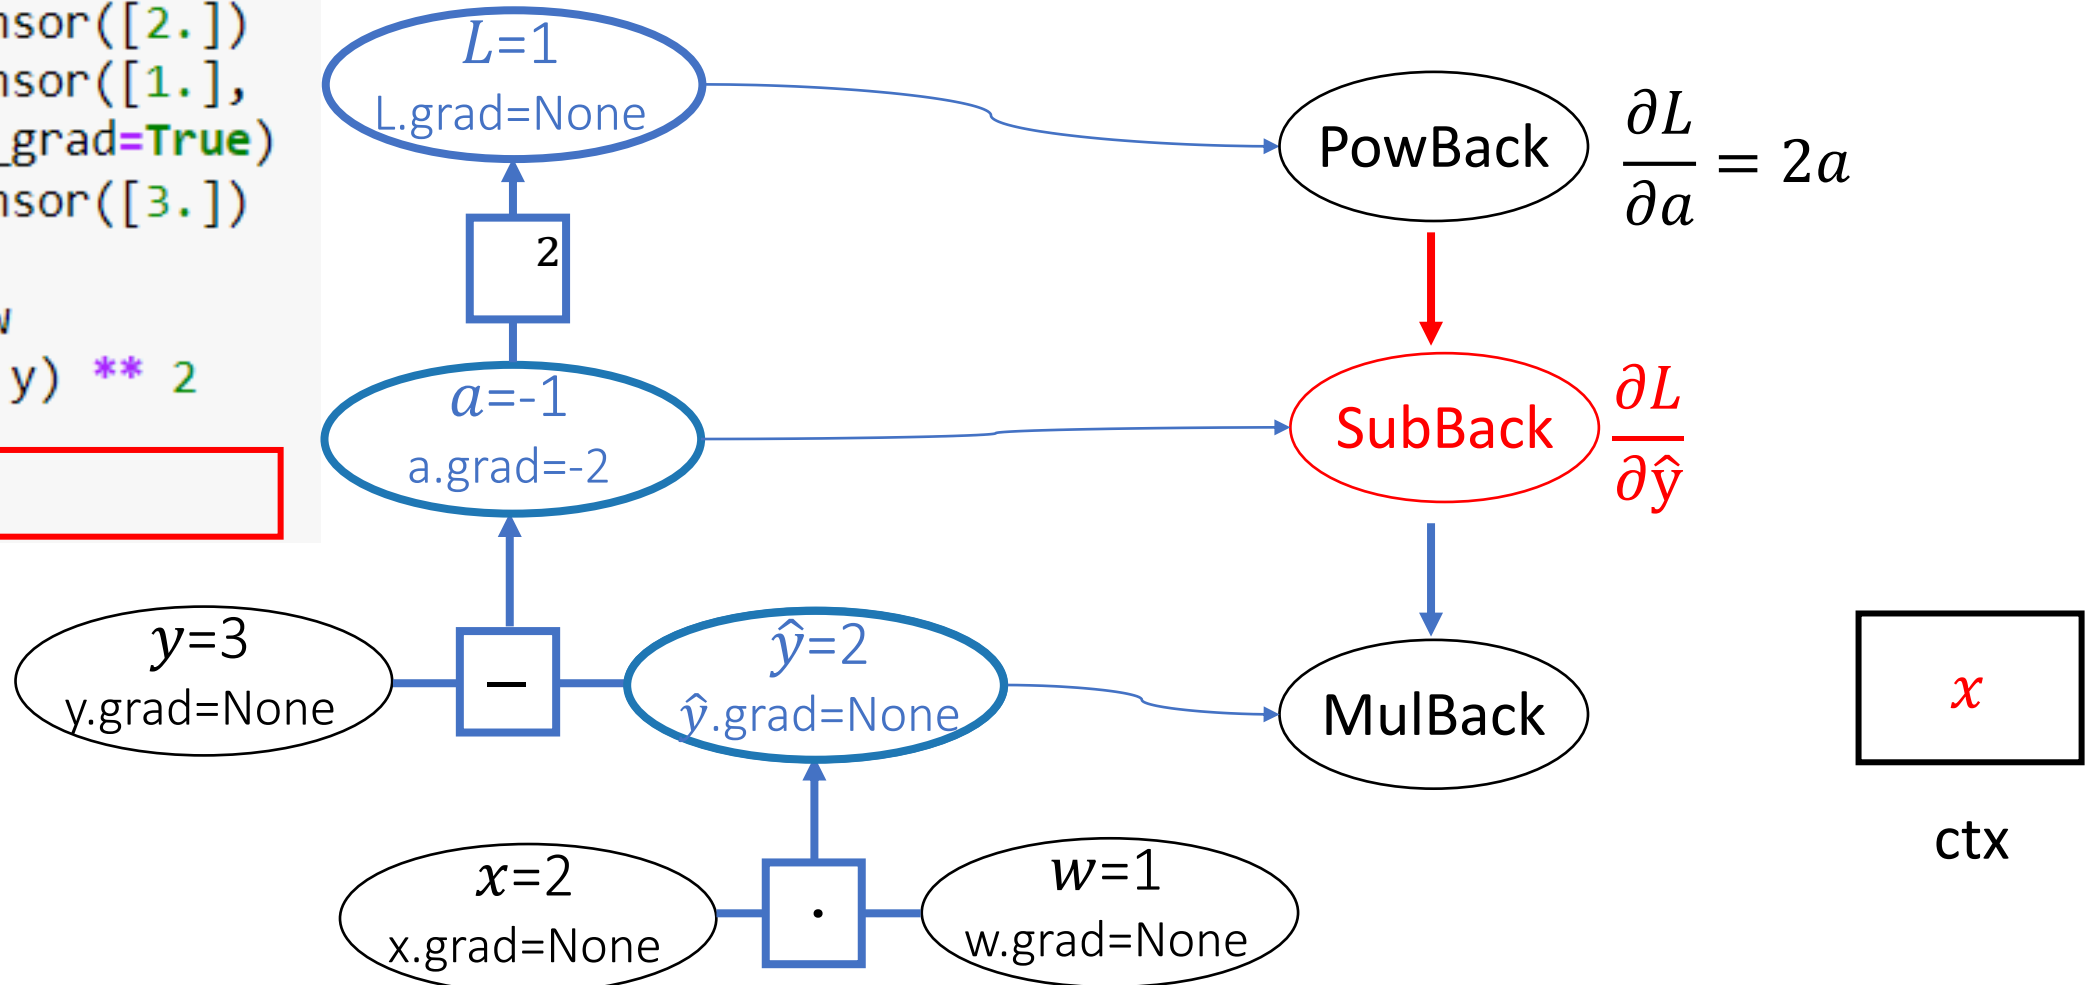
nsor([2.])
nsor([1.],
_grad=True)
nsor([3.])

w
y) ** 2

$L$=1
L.grad=None

PowBack $\frac{\partial L}{\partial a} = 2a$

2

$a$=-1
a.grad=-2

SubBack $\frac{\partial L}{\partial \hat{y}}$

$y$=3
y.grad=None

−

$\hat{y}$=2
$\hat{y}$.grad=None

MulBack

$x$

ctx

$x$=2
x.grad=None

·

$w$=1
w.grad=None